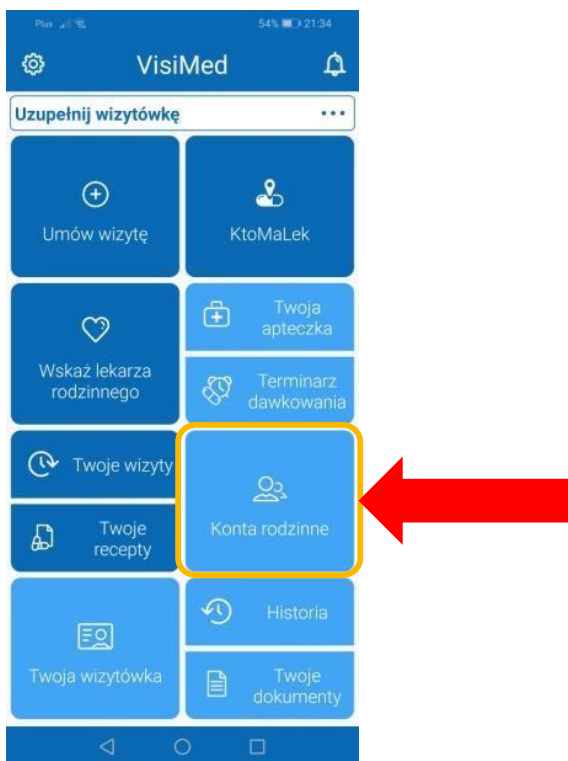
Plus 54% 21:34

VisiMed

Uzupełnij wizytówkę •••

Umów wizytę

KtoMaLek

Twoja apteczka

Wskaż lekarza rodzinnego

Terminarz dawkowania

Twoje wizyty

Konta rodzinne

Twoje recepty

Historia

Twoja wizytówka

Twoje dokumenty